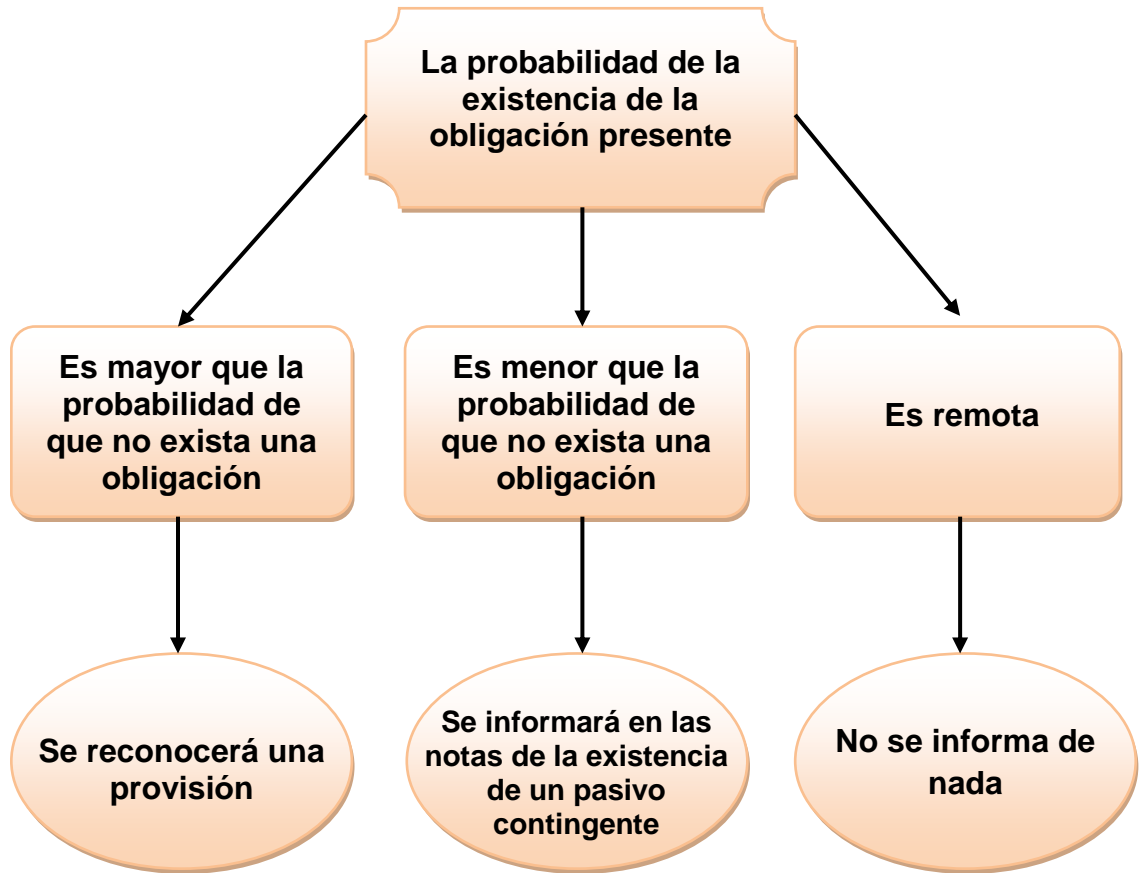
La probabilidad de la existencia de la obligación presente

Es mayor que la probabilidad de que no exista una obligación

Se reconocerá una provisión

Es menor que la probabilidad de que no exista una obligación

Se informará en las notas de la existencia de un pasivo contingente

Es remota

No se informa de nada